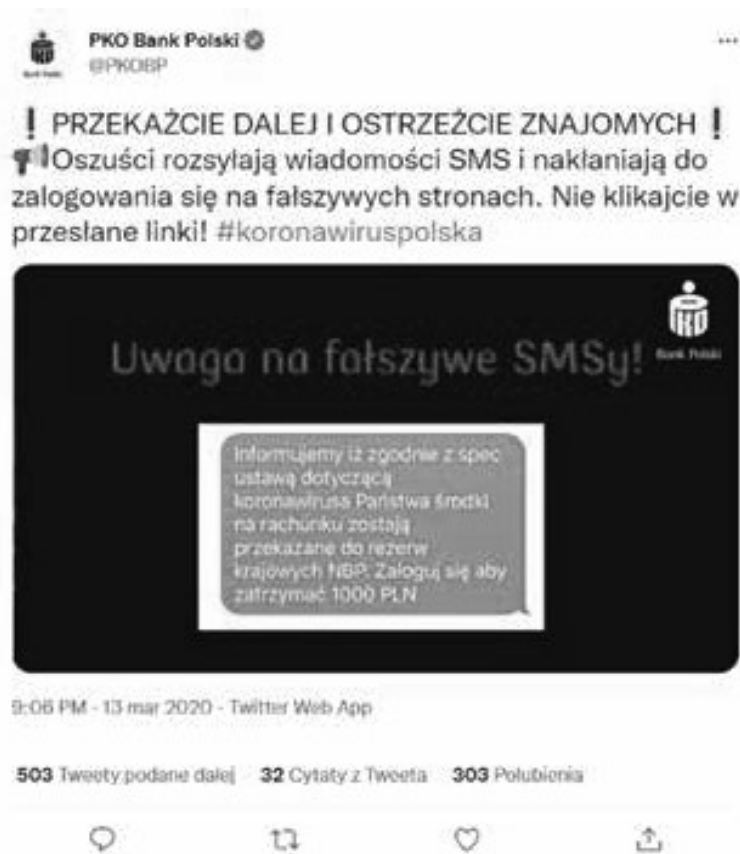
PKO Bank Polski
@PKOBP

Bank Polski

❗ PRZEKAŻCIE DALEJ I OSTRZEŻCIE ZNAJOMYCH ❗
📢Oszuści rozsyłają wiadomości SMS i nakłaniają do zalogowania się na fałszywych stronach. Nie klikajcie w przesłane linki! #koronawiruspolska

Uwaga na fałszywe SMSy!

Bank Polski

Informujemy iż zgodnie z spec ustawą dotyczącą koronawirusa Państwa środki na rachunku zostają przekazane do rezerw krajowych NBP. Zaloguj się aby zatrzymać 1000 PLN

9:06 PM · 13 mar 2020 · Twitter Web App

503 Tweety podane dalej 32 Cytaty z Tweeta 303 Polubienia

...